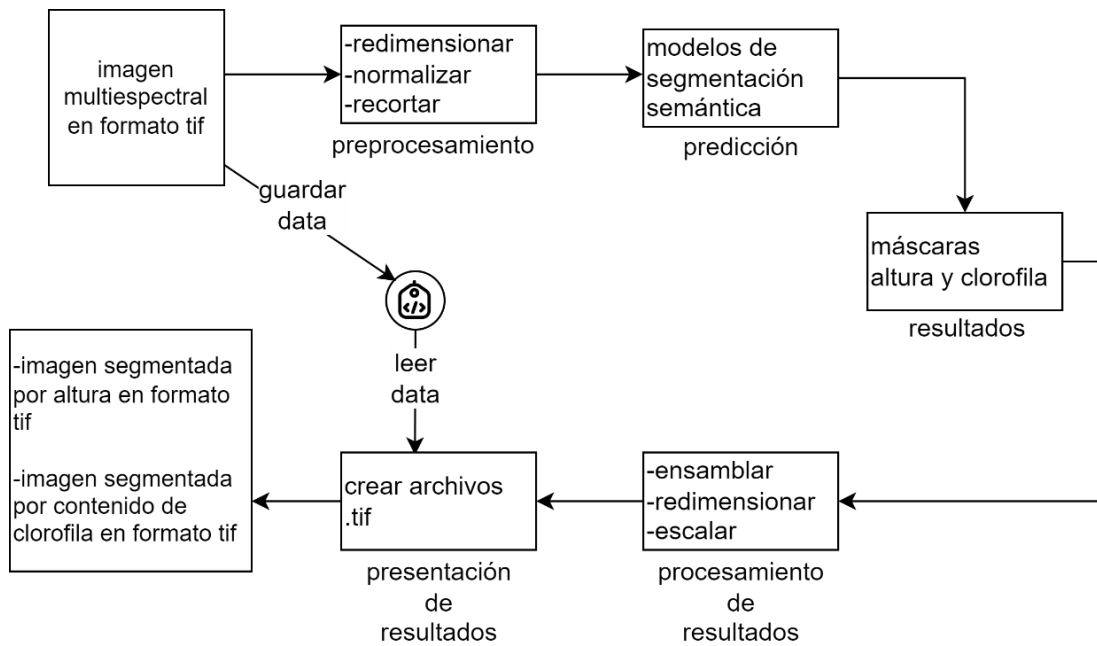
imagen multiespectral en formato tif

-redimensionar
-normalizar
-recortar

preprocesamiento

modelos de segmentación semántica

predicción

guardar data

máscaras altura y clorofila

resultados

leer data

-imagen segmentada por altura en formato tif

-imagen segmentada por contenido de clorofila en formato tif

crear archivos .tif

presentación de resultados

-ensamblar
-redimensionar
-escalar

procesamiento de resultados